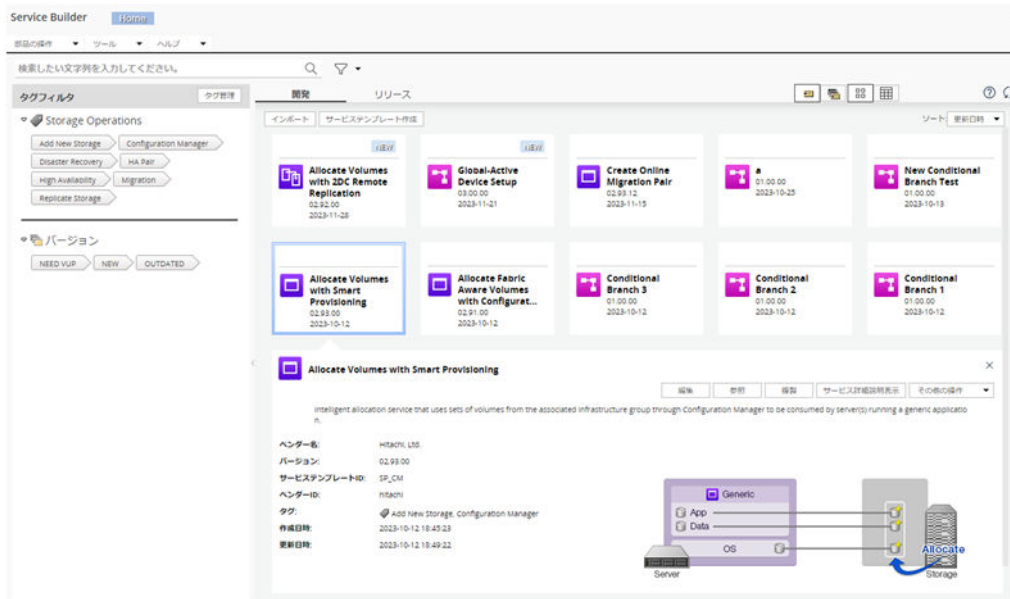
Service Builder Home

部品の操作 ▼ ツール ▼ ヘルプ ▼

検索したい文字列を入力してください。

タグフィルタ タグ管理

Storage Operations

Add New Storage
Configuration Manager
Disaster Recovery
HA Pair
High Availability
Migration
Replicate Storage

バージョン

NEED VUP
NEW
OUTDATED

開発 リリース

インポート サービステンプレート作成

ソート 更新日時 ▼

(追加)
Allocate Volumes with 2DC Remote Replication
02.92.00
2023-11-28

(追加)
Global-Active Device Setup
03.00.00
2023-11-21

Create Online Migration Pair
02.93.12
2023-11-15

a
01.00.00
2023-10-25

New Conditional Branch Test
01.00.00
2023-10-13

Allocate Volumes with Smart Provisioning
02.93.00
2023-10-12

Allocate Fabric Aware Volumes with Configurat...
02.91.00
2023-10-12

Conditional Branch 3
01.00.00
2023-10-12

Conditional Branch 2
01.00.00
2023-10-12

Conditional Branch 1
01.00.00
2023-10-12

Allocate Volumes with Smart Provisioning

編集 参照 複製 サービス詳細説明表示 その他の操作 ▼

Intelligent allocation service that uses sets of volumes from the associated infrastructure group through Configuration Manager to be consumed by server(s) running a generic application.

ベンダー名: Hitachi, Ltd.
バージョン: 02.93.00
サービステンプレートID: SP_CM
ベンダーID: hitachi
タグ: Add New Storage, Configuration Manager
作成日時: 2023-10-12 18:45:23
更新日時: 2023-10-12 18:49:22

Generic
App
Data
OS
Server
Allocate
Storage